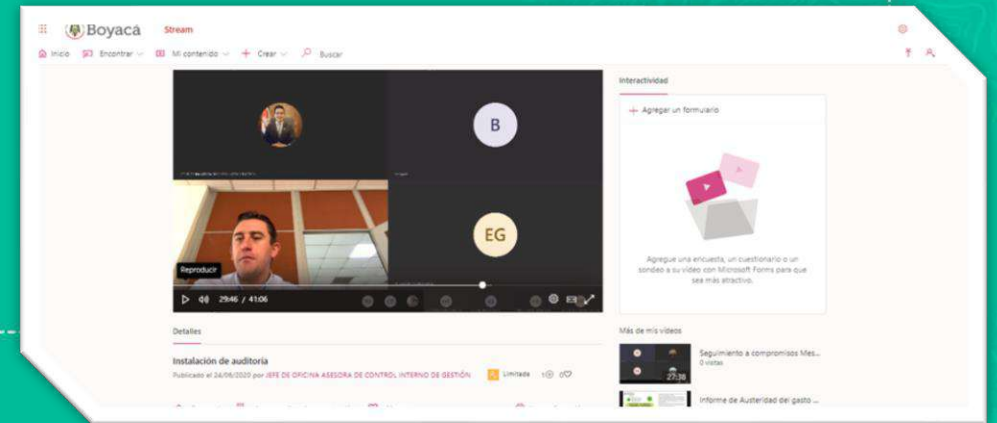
Boyacá Stream

Inicio Encontrar Mi contenido Crear Buscar

B

EG

Reproducir

29:46 / 41:06

Interactividad

Agregar un formulario

Agregue una encuesta, un cuestionario o un sondeo a su vídeo con Microsoft Forms para que sea más atractivo.

Detalles

Instalación de auditoria

Publicado el 24/06/2020 por JEFE DE OFICINA ASESORA DE CONTROL INTERNO DE GESTIÓN

Limitada 1 0

Más de mis vídeos

Seguimiento a compromisos Mes...
0 vistas

27:38

Informe de Austeridad del gasto ...